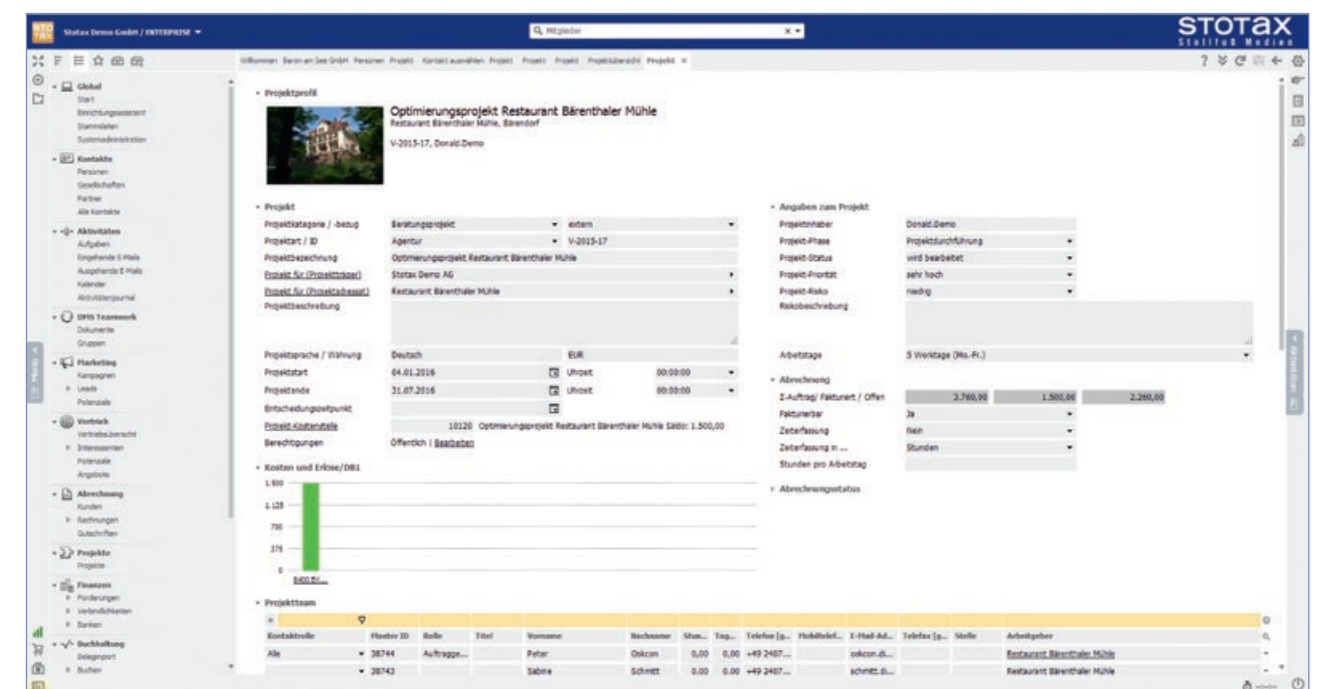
Statax Demo GmbH / ENTERPRISE

Mitglieder

STOTAX
Stollfuß Medien

Willkommen Baron am See GmbH Personen Projekt Kontakt auswählen Projekt Projekt Projekt Projektübersicht Projekt ×

Global
Start
Einrichtungsassistent
Stammdaten
Systemadministration

Kontakte
Personen
Gesellschaften
Partner
Alle Kontakte

Aktivitäten
Aufgaben
Eingehende E-Mails
Ausgehende E-Mails
Kalender
Aktivitätenjournal

DMS Teamwork
Dokumente
Gruppen

Marketing
Kampagnen
Leads
Potenziale

Vertrieb
Vertriebsübersicht
Interessenten
Potenziale
Angebote

Abrechnung
Kunden
Rechnungen
Gutschriften

Projekte
Projekte

Finanzen
Forderungen
Verbindlichkeiten
Banken

Buchhaltung
Belegimport
Buchen

Projektprofil

Optimierungsprojekt Restaurant Bärenthaler Mühle
Restaurant Bärenthaler Mühle, Bärendorf

V-2015-17, Donald.Demo

Projekt

| | | |
|---|---|---|
| Projektkategorie / -bezug | Beratungsprojekt | extern |
| Projektart / ID | Agentur | V-2015-17 |
| Projektbezeichnung | Optimierungsprojekt Restaurant Bärenthaler Mühle | |
| Projekt für (Projektträger) | Stotax Demo AG | |
| Projekt für (Projektadressat) | Restaurant Bärenthaler Mühle | |
| Projektbeschreibung | | |
| Projektsprache / Währung | Deutsch | EUR |
| Projektstart | 04.01.2016 | Uhrzeit 00:00:00 |
| Projektende | 31.07.2016 | Uhrzeit 00:00:00 |
| Entscheidungszeitpunkt | | |
| Projekt-Kostenstelle | 10120 Optimierungsprojekt Restaurant Bärenthaler Mühle Saldo: 1.500,00 | |
| Berechtigungen | Öffentlich \| Bearbeiten | |

Angaben zum Projekt

| | |
|---|---|
| Projektinhaber | Donald.Demo |
| Projekt-Phase | Projektdurchführung |
| Projekt-Status | wird bearbeitet |
| Projekt-Priorität | sehr hoch |
| Projekt-Risiko | niedrig |
| Risikobeschreibung | |
| Arbeitstage | 5 Werktage (Mo.-Fr.) |

Abrechnung

| | | | |
|---|---|---|---|
| Σ-Auftrag/ Fakturiert / Offen | 3.760,00 | 1.500,00 | 2.260,00 |
| Fakturierbar | Ja | | |
| Zeiterfassung | Nein | | |
| Zeiterfassung in ... | Stunden | | |
| Stunden pro Arbeitstag | | | |

Abrechnungsstatus

Kosten und Erlöse/DB1

1.500
1.125
750
375
0
8400 Er...

Projektteam

| Kontaktrolle | Master ID | Rolle | Titel | Vorname | Nachname | Stun... | Tag... | Telefon (g... | Mobiltelef... | E-Mail-Ad... | Telefax (g... | Stelle | Arbeitgeber |
|---|---|---|---|---|---|---|---|---|---|---|---|---|---|
| Alle | 38744 | Auftragge... | | Peter | Oskcon | 0,00 | 0,00 | +49 2467... | | oskcon.di... | | | Restaurant Bärenthaler Mühle |
| | 38743 | | | Sabine | Schmitt | 0,00 | 0,00 | +49 2467... | | schmitt.di... | | | Restaurant Bärenthaler Mühle |